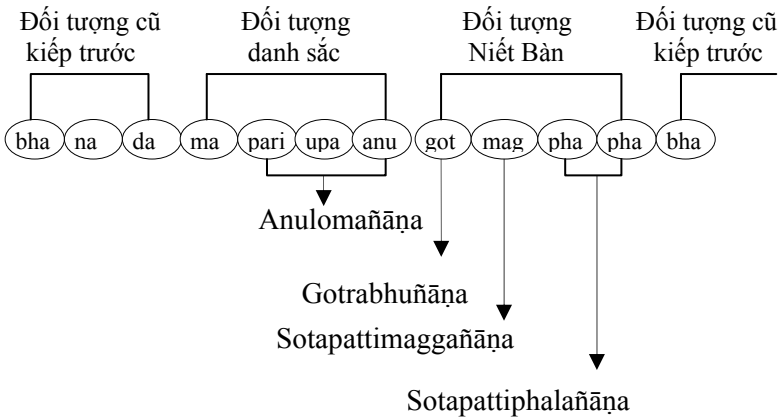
Đối tượng cũ kiếp trước

Đối tượng danh sắc

Đối tượng Niết Bàn

Đối tượng cũ kiếp trước

bha na da ma pari upa anu got mag pha pha bha

Anulomañāṇa

Gotrabhuñāṇa

Sotapattimaggañāṇa

Sotapattiphalañāṇa